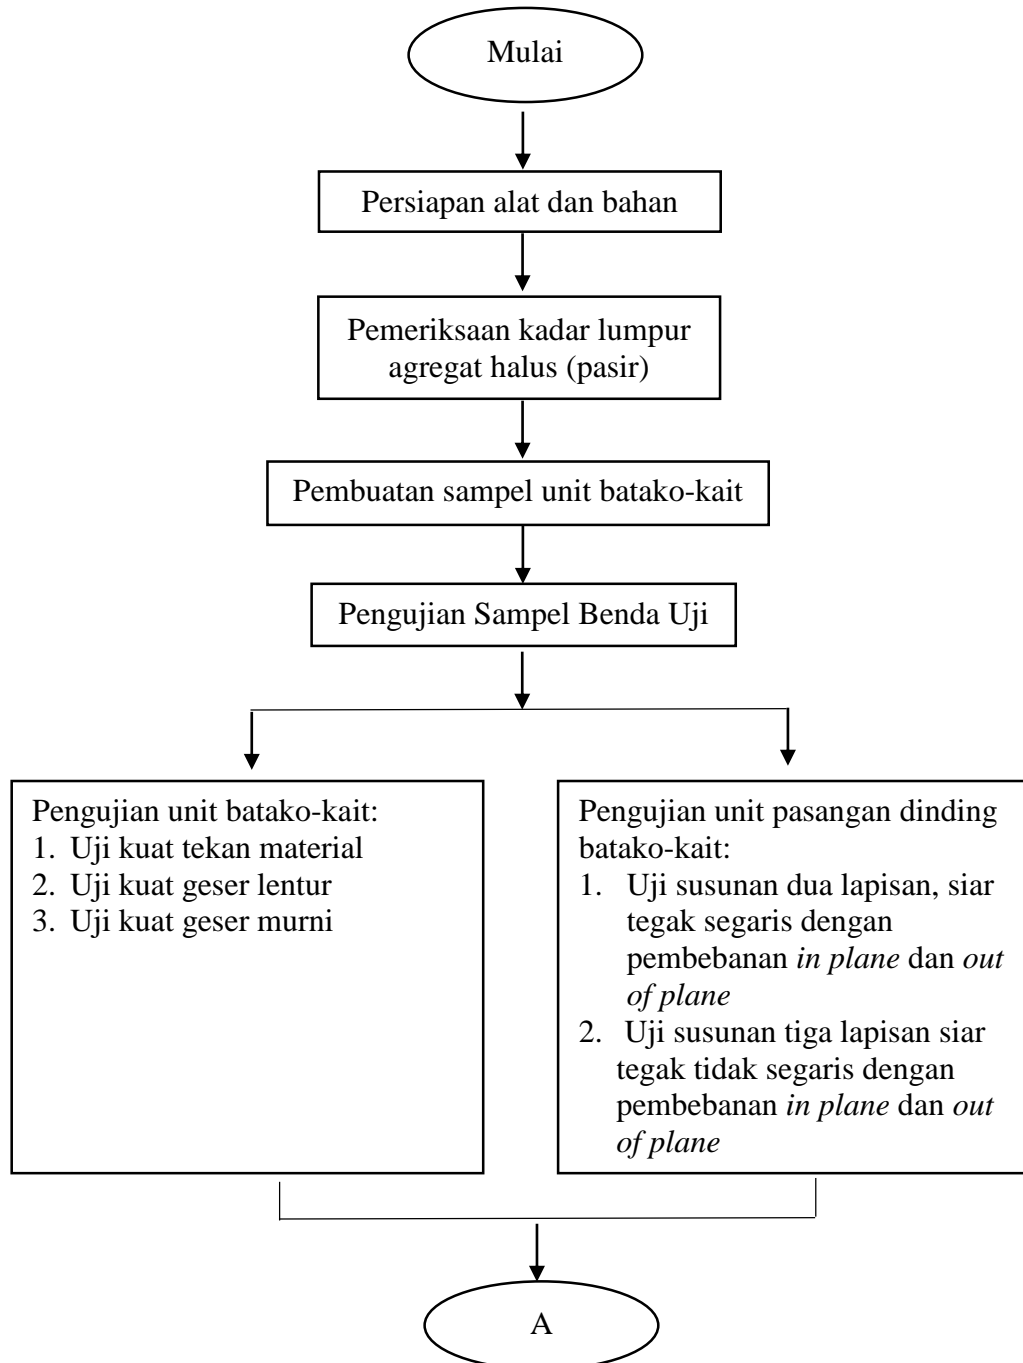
Mulai

Persiapan alat dan bahan

Pemeriksaan kadar lumpur agregat halus (pasir)

Pembuatan sampel unit batako-kait

Pengujian Sampel Benda Uji

Pengujian unit batako-kait:
1. Uji kuat tekan material
2. Uji kuat geser lentur
3. Uji kuat geser murni

Pengujian unit pasangan dinding batako-kait:
1. Uji susunan dua lapisan, siar tegak segaris dengan pembebanan *in plane* dan *out of plane*
2. Uji susunan tiga lapisan siar tegak tidak segaris dengan pembebanan *in plane* dan *out of plane*

A